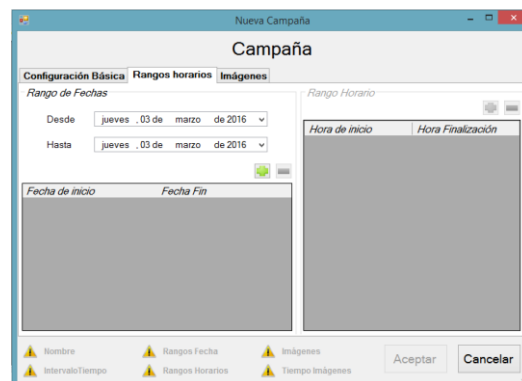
Nueva Campaña

Campaña

Configuración Básica | Rangos horarios | Imágenes

Rango de Fechas

Desde jueves , 03 de marzo de 2016

Hasta jueves , 03 de marzo de 2016

| Fecha de inicio | Fecha Fin |
|---|---|

Rango Horario

| Hora de inicio | Hora Finalización |
|---|---|

Nombre
IntervaloTiempo
Rangos Fecha
Rangos Horarios
Imágenes
Tiempo Imágenes

Aceptar
Cancelar